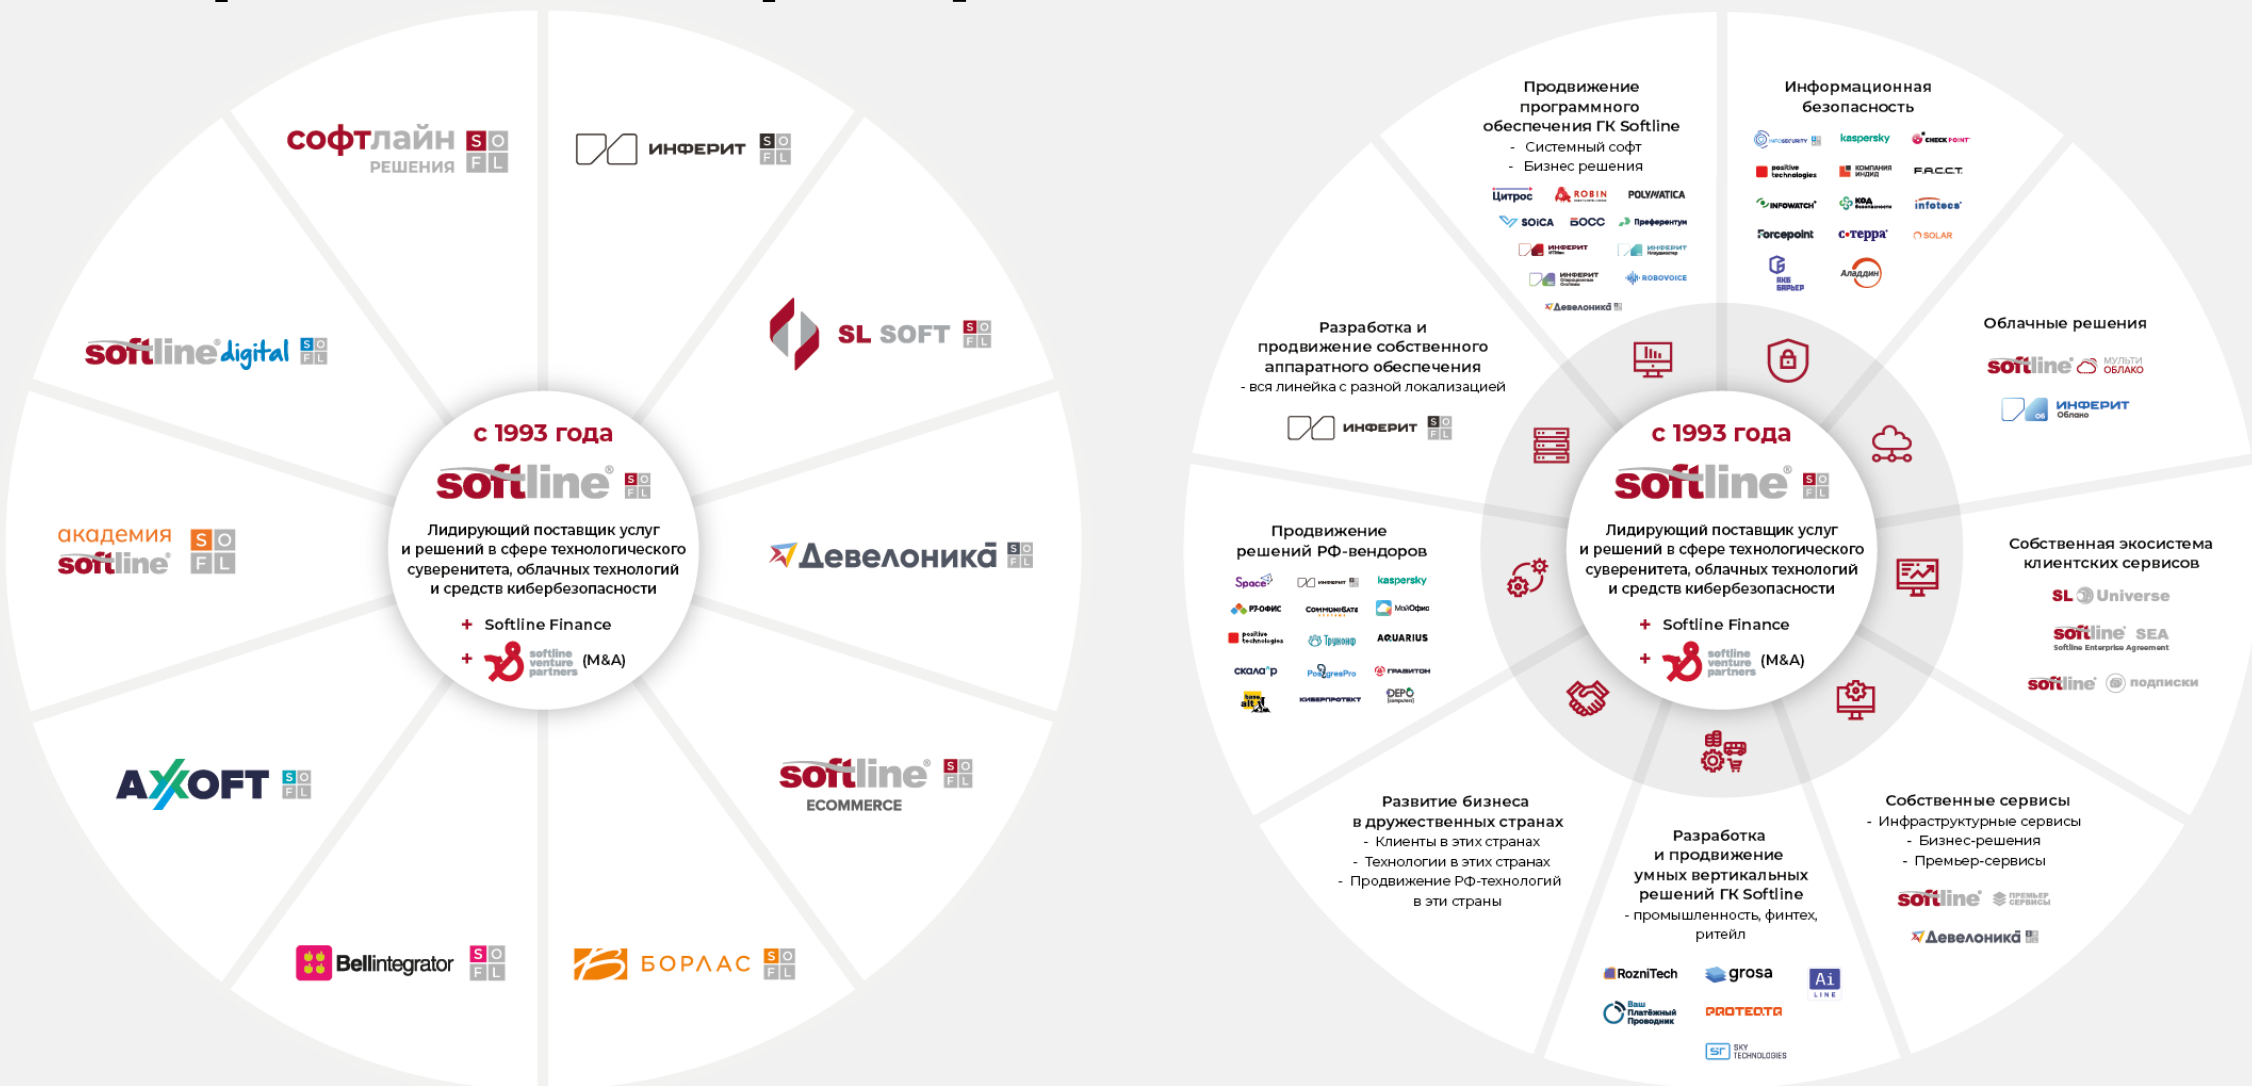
софтлайн SOFL
РЕШЕНИЯ

ИНФЕРИТ SOFL

softline digital SOFL

SL SOFT SOFL

академия softline SOFL

Девелоника SOFL

AXOFT SOFL

softline SOFL
ECOMMERCE

Bellintegrator SOFL

БОРЛАС SOFL

с 1993 года
softline SOFL
Лидирующий поставщик услуг и решений в сфере технологического суверенитета, облачных технологий и средств кибербезопасности

+ Softline Finance
+ softline venture partners (M&A)

Продвижение программного обеспечения ГК Softline
- Системный софт
- Бизнес решения

Цитрос ROBIN POLYMATICA
SOICA БОСС Преферентум
ИНФЕРИТ ИНФЕРИТ
ИНФЕРИТ ROBOVOICE
Девелоника

Информационная безопасность

kaspersky CHECK POINT
positive technologies КОМПАНИЯ ИНДИД F.A.C.C.T.
INFOWATCH КИБ infotecs
Forcepoint С-Терра SOLAR
ВЕБ БАРЬЕР Аладдин

Облачные решения

softline МУЛЬТИ ОБЛАКО
ИНФЕРИТ Облако

Разработка и продвижение собственного аппаратного обеспечения
- вся линейка с разной локализацией

ИНФЕРИТ SOFL

с 1993 года
softline SOFL
Лидирующий поставщик услуг и решений в сфере технологического суверенитета, облачных технологий и средств кибербезопасности

+ Softline Finance
+ softline venture partners (M&A)

Продвижение решений РФ-вендоров

Space ИНФЕРИТ kaspersky
Р7-ОФИС CommuniGate МойОфис
positive technologies Трудовод AQUARIUS
СКАЛА^Р PostgresPro ГРАВИТОН
КИБЕРПРОТЕКТ DEPO

Собственная экосистема клиентских сервисов

SL Universe
softline SEA
Softline Enterprise Agreement
softline подписки

Развитие бизнеса в дружественных странах
- Клиенты в этих странах
- Технологии в этих странах
- Продвижение РФ-технологий в эти страны

Разработка и продвижение умных вертикальных решений ГК Softline
- промышленность, финтех, ритейл

RozniTech grosa Ai LINE
Ваш Платёжный Проводник PROTECTA
SKY TECHNOLOGIES

Собственные сервисы
- Инфраструктурные сервисы
- Бизнес-решения
- Премьер-сервисы

softline ПРЕМЬЕР СЕРВИСЫ
Девелоника